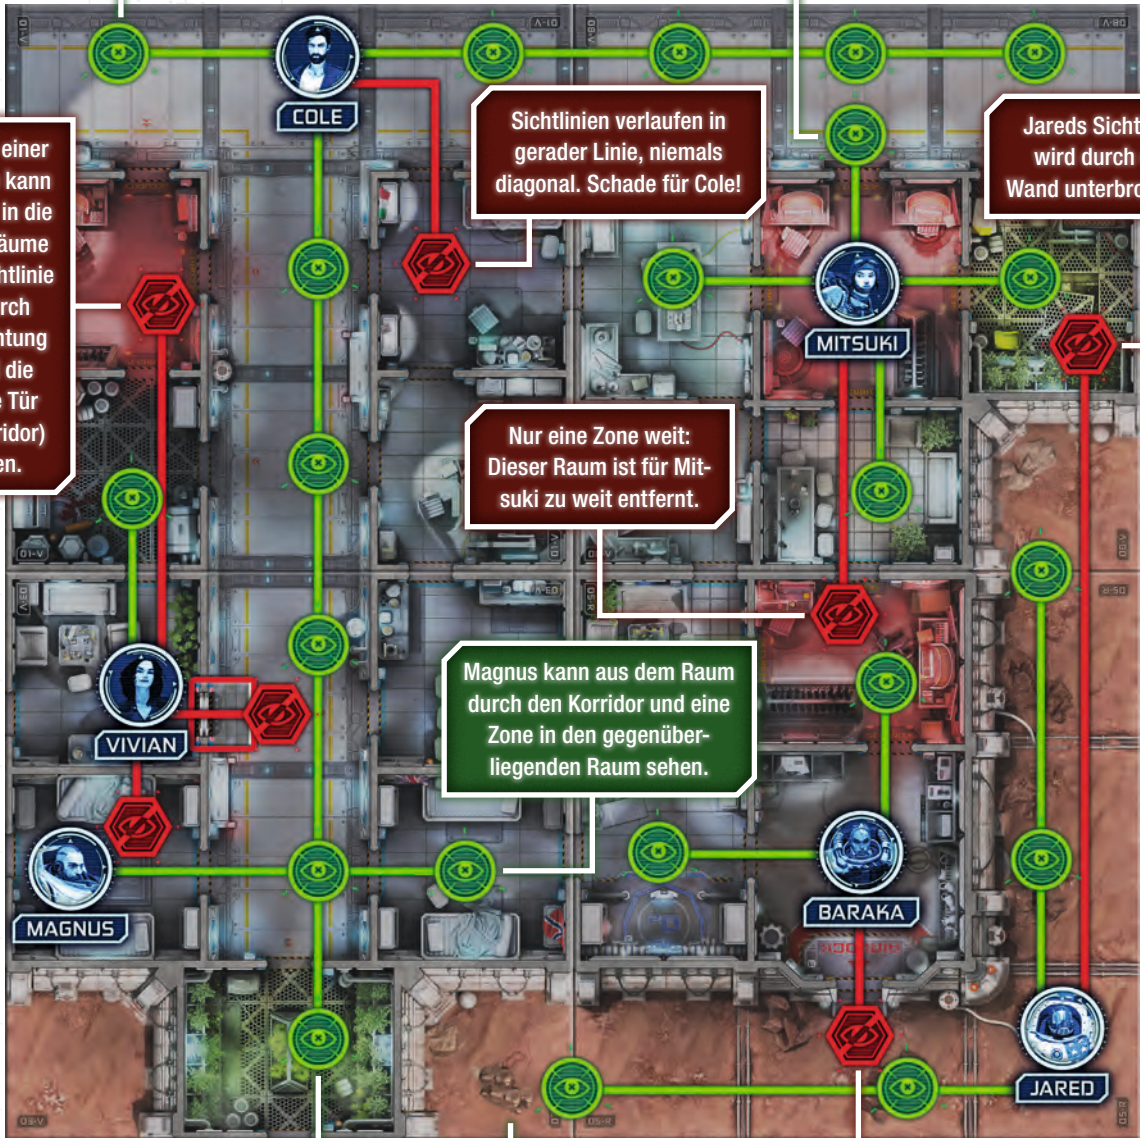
einer
kann
in die
äume
htlinie
rch
ntung
die
e Tür
ridor)
en.

COLE

Sichtlinien verlaufen in gerader Linie, niemals diagonal. Schade für Cole!

Jareds Sicht
wird durch
Wand unterbro

MITSUKI

Nur eine Zone weit: Dieser Raum ist für Mitsuki zu weit entfernt.

Magnus kann aus dem Raum durch den Korridor und eine Zone in den gegenüberliegenden Raum sehen.

VIVIAN

MAGNUS

BARAKA

JARED